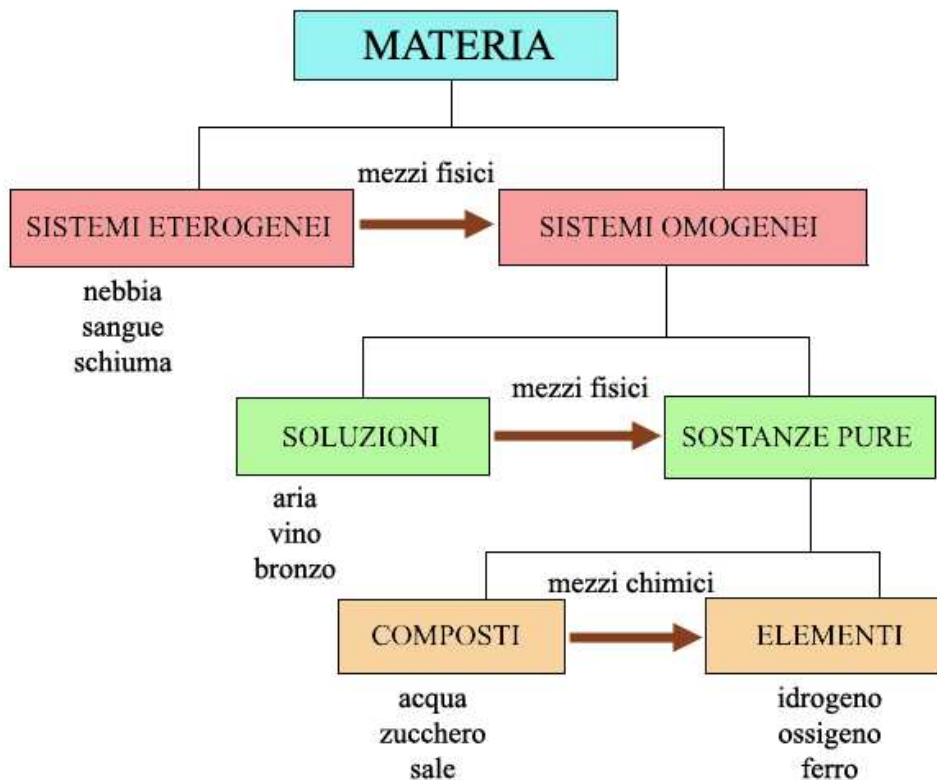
MATERIA

mezzi fisici

SISTEMI ETEROGENEI

SISTEMI OMOGENEI

nebbia
sangue
schiuma

mezzi fisici

SOLUZIONI

SOSTANZE PURE

aria
vino
bronzo

mezzi chimici

COMPOSTI

ELEMENTI

acqua
zucchero
sale

idrogeno
ossigeno
ferro